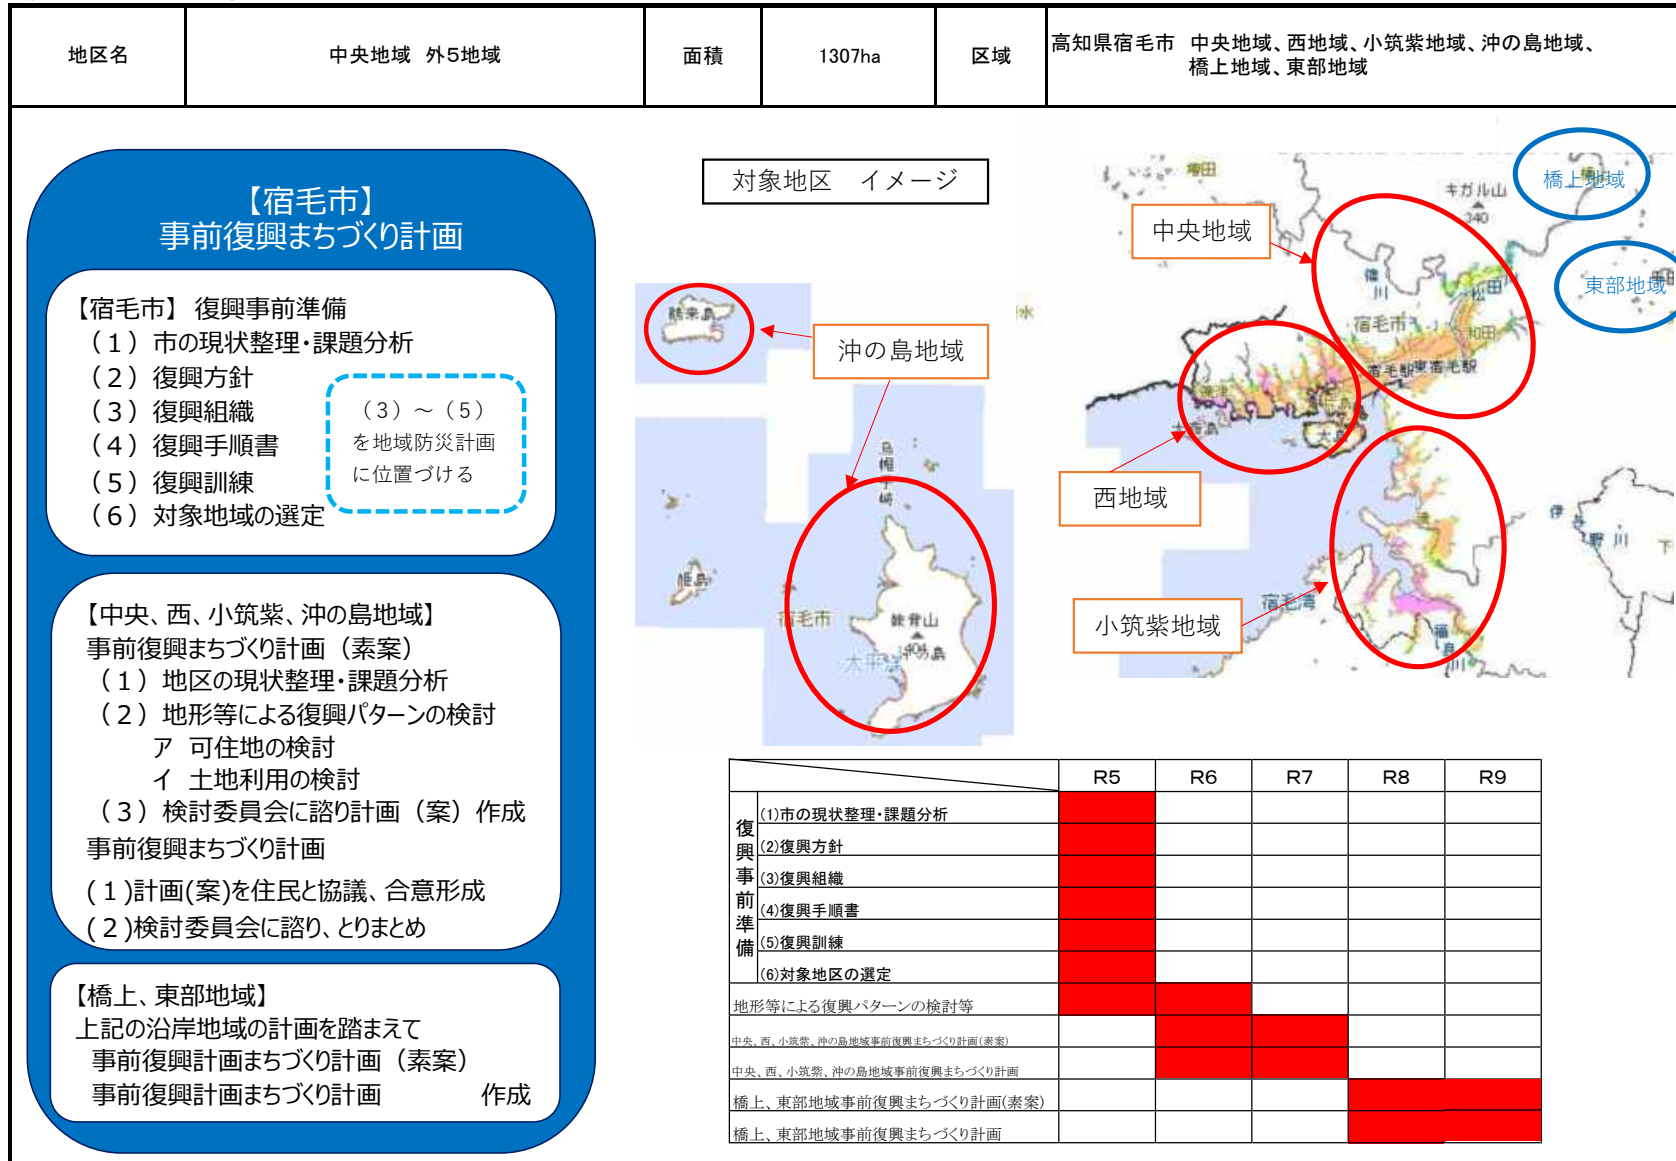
| 地区名 | 中央地域　外5地域 | 面積 | 1307ha | 区域 | 高知県宿毛市　中央地域、西地域、小筑紫地域、沖の島地域、橋上地域、東部地域 |
|---|---|---|---|---|---|

【宿毛市】
事前復興まちづくり計画

【宿毛市】 復興事前準備
（1） 市の現状整理・課題分析
（2） 復興方針
（3） 復興組織
（4） 復興手順書
（5） 復興訓練
（6） 対象地域の選定

（3）～（5）を地域防災計画に位置づける

【中央、西、小筑紫、沖の島地域】
事前復興まちづくり計画（素案）
（1） 地区の現状整理・課題分析
（2） 地形等による復興パターンの検討
ア　可住地の検討
イ　土地利用の検討
（3） 検討委員会に諮り計画（案）作成
事前復興まちづくり計画
（1）計画(案)を住民と協議、合意形成
（2）検討委員会に諮り、とりまとめ

【橋上、東部地域】
上記の沿岸地域の計画を踏まえて
事前復興計画まちづくり計画（素案）
事前復興計画まちづくり計画　　　作成

対象地区　イメージ

中央地域
沖の島地域
西地域
小筑紫地域
橋上地域
東部地域

鵜来島
姫島
宿毛市
妹背山
405.8
大平洋
増田
キガルル山
340
宿毛市
宿毛駅
東宿毛駅
松田
和田
大島
宿毛湾
野川
福良川

| | R5 | R6 | R7 | R8 | R9 |
|---|---|---|---|---|---|
| 復興事前準備 (1)市の現状整理・課題分析 | | | | | |
| (2)復興方針 | | | | | |
| (3)復興組織 | | | | | |
| (4)復興手順書 | | | | | |
| (5)復興訓練 | | | | | |
| (6)対象地区の選定 | | | | | |
| 地形等による復興パターンの検討等 | | | | | |
| 中央、西、小筑紫、沖の島地域事前復興まちづくり計画(素案) | | | | | |
| 中央、西、小筑紫、沖の島地域事前復興まちづくり計画 | | | | | |
| 橋上、東部地域事前復興まちづくり計画(素案) | | | | | |
| 橋上、東部地域事前復興まちづくり計画 | | | | | |